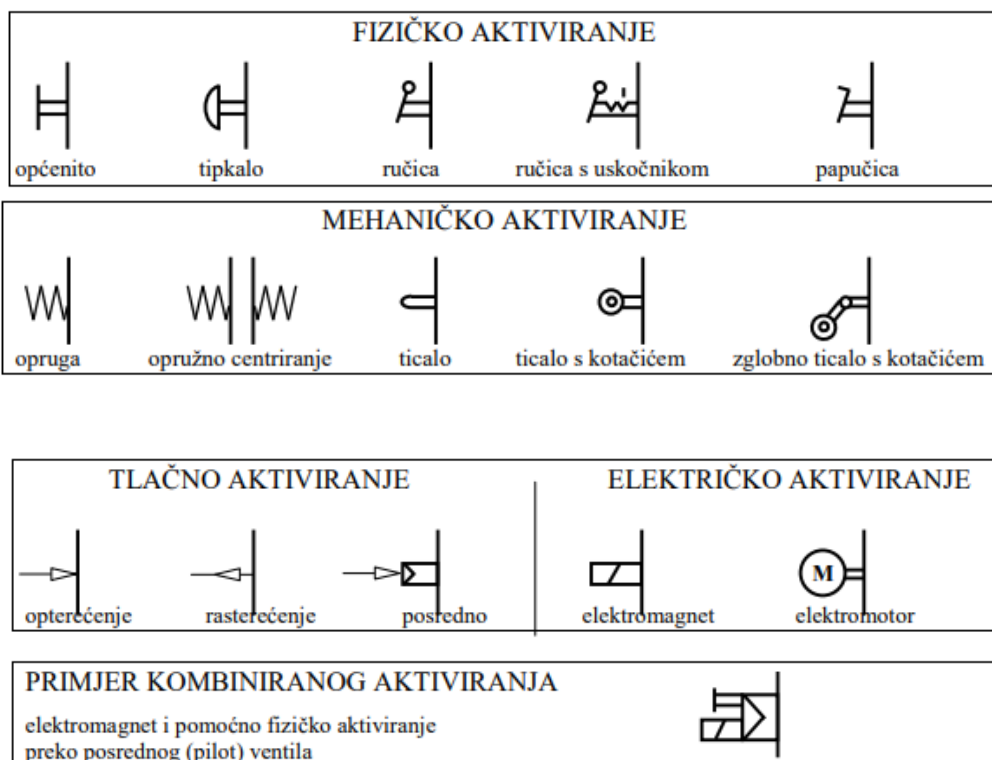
FIZIČKO AKTIVIRANJE

općenito tipkalo ručica ručica s uskočnikom papučica

MEHANIČKO AKTIVIRANJE

opruga opružno centriranje ticalo ticalo s kotačićem zglobno ticalo s kotačićem

TLAČNO AKTIVIRANJE

opterećenje rasterećenje posredno

ELEKTRIČKO AKTIVIRANJE

M

elektromagnet elektromotor

PRIMJER KOMBINIRANOG AKTIVIRANJA

elektromagnet i pomoćno fizičko aktiviranje preko posrednog (pilot) ventila